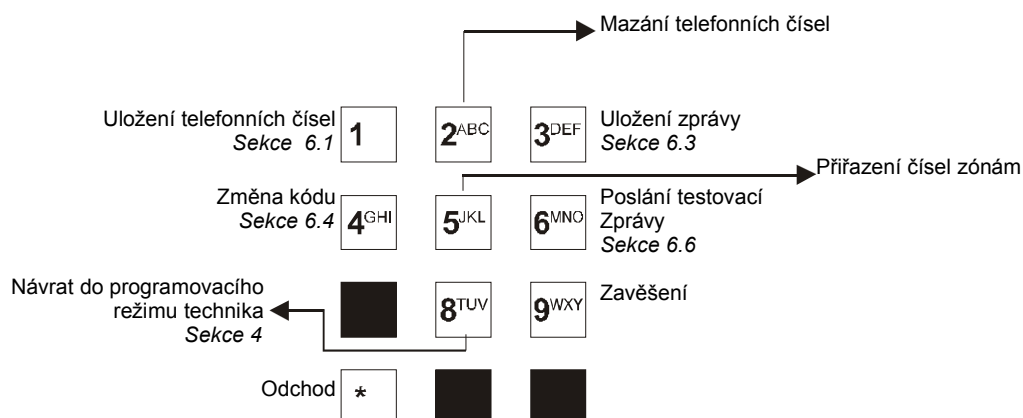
Mazání telefonních čísel

Uložení telefonních čísel
*Sekce 6.1*

1

2ABC

3DEF

Uložení zprávy
*Sekce 6.3*

Přiřazení čísel zónám

Změna kódu
*Sekce 6.4*

4GHI

5JKL

6MNO

Poslání testovací Zprávy
*Sekce 6.6*

Návrat do programovacího režimu technika
*Sekce 4*

8TUV

9WXY

Zavěšení

Odchod

*